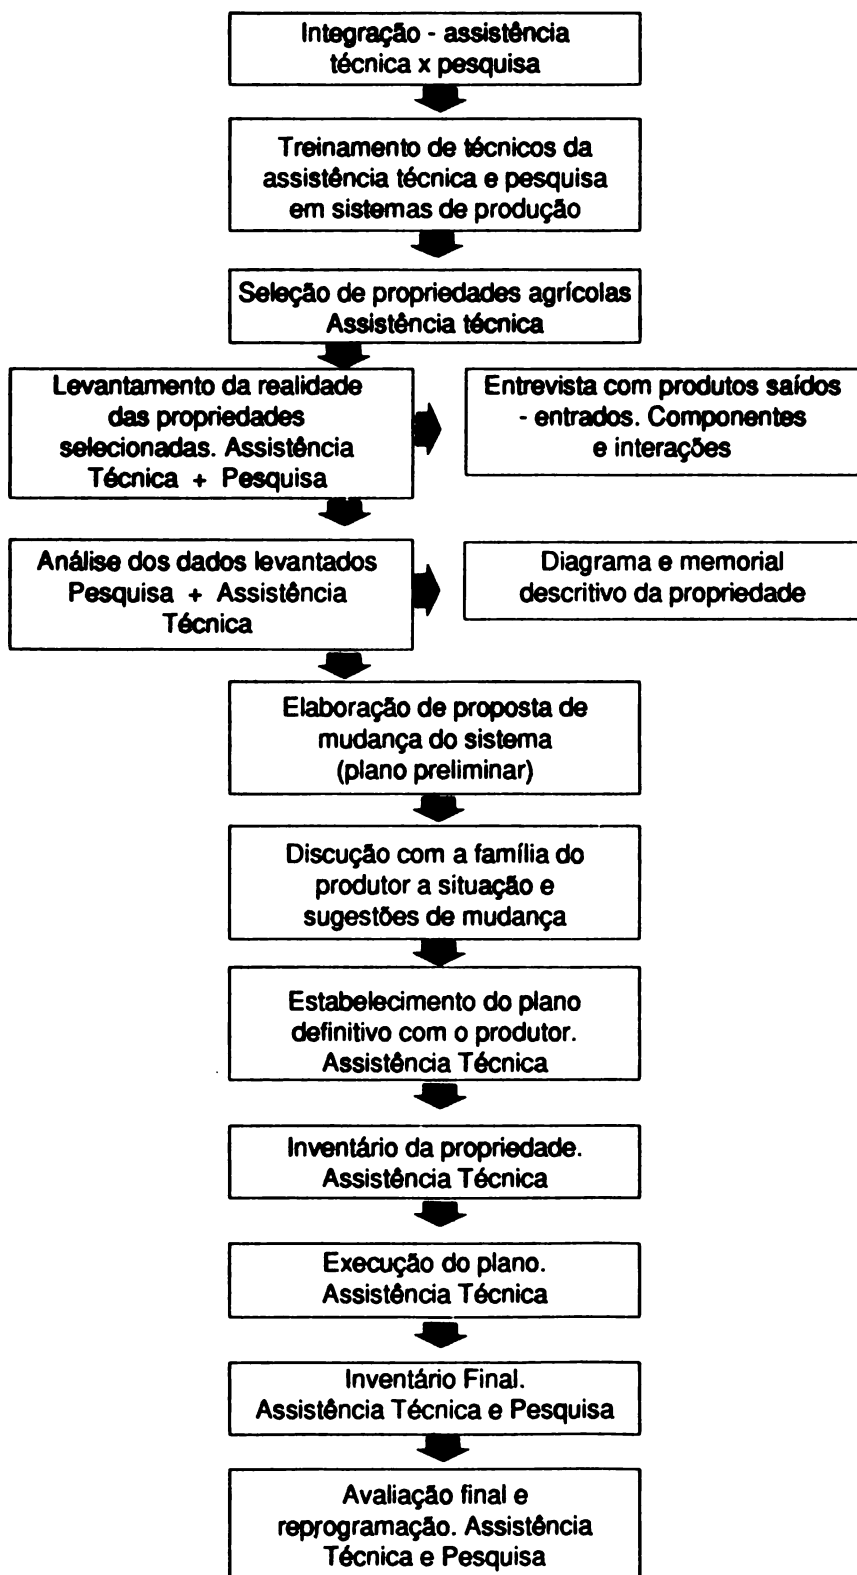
Integração - assistência técnica x pesquisa

Treinamento de técnicos da assistência técnica e pesquisa em sistemas de produção

Seleção de propriedades agrícolas Assistência técnica

Levantamento da realidade das propriedades selecionadas. Assistência Técnica + Pesquisa

Entrevista com produtos saídos - entrados. Componentes e interações

Análise dos dados levantados Pesquisa + Assistência Técnica

Diagrama e memorial descritivo da propriedade

Elaboração de proposta de mudança do sistema (plano preliminar)

Discução com a família do produtor a situação e sugestões de mudança

Estabelecimento do plano definitivo com o produtor. Assistência Técnica

Inventário da propriedade. Assistência Técnica

Execução do plano. Assistência Técnica

Inventário Final. Assistência Técnica e Pesquisa

Avaliação final e reprogramação. Assistência Técnica e Pesquisa